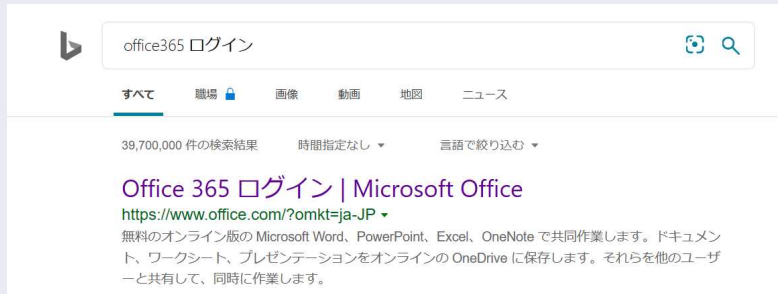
office365 ログイン

すべて 職場 画像 動画 地図 ニュース

39,700,000 件の検索結果 時間指定なし ▾ 言語で絞り込む ▾

Office 365 ログイン | Microsoft Office
https://www.office.com/?omkt=ja-JP ▾
無料のオンライン版の Microsoft Word、PowerPoint、Excel、OneNote で共同作業します。ドキュメント、ワークシート、プレゼンテーションをオンラインの OneDrive に保存します。それらを他のユーザーと共有して、同時に作業します。